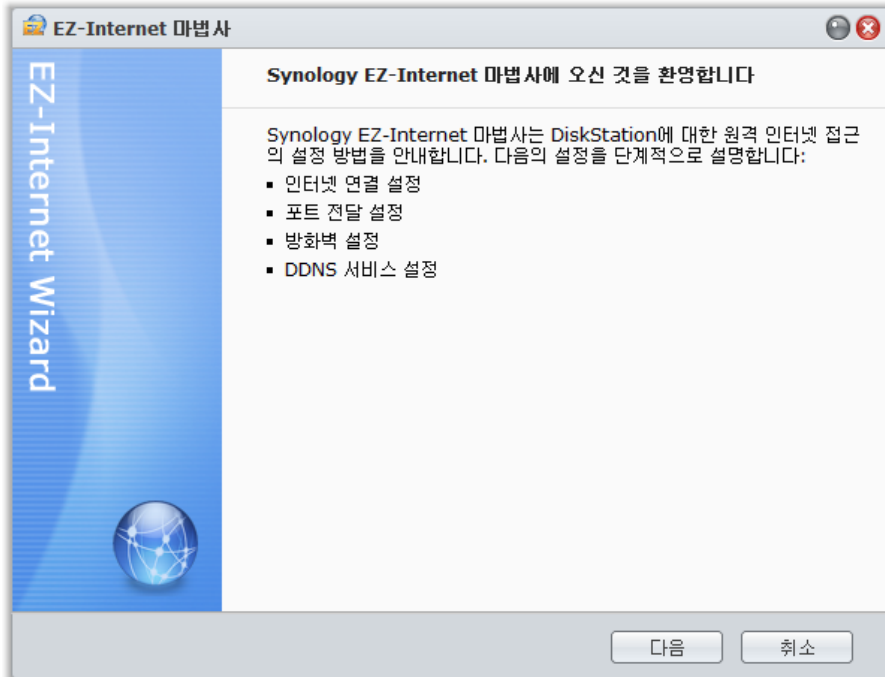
EZ-Internet 마법사

EZ-Internet Wizard

Synology EZ-Internet 마법사에 오신 것을 환영합니다

Synology EZ-Internet 마법사는 DiskStation에 대한 원격 인터넷 접근의 설정 방법을 안내합니다. 다음의 설정을 단계적으로 설명합니다:

- 인터넷 연결 설정
- 포트 전달 설정
- 방화벽 설정
- DDNS 서비스 설정

다음

취소